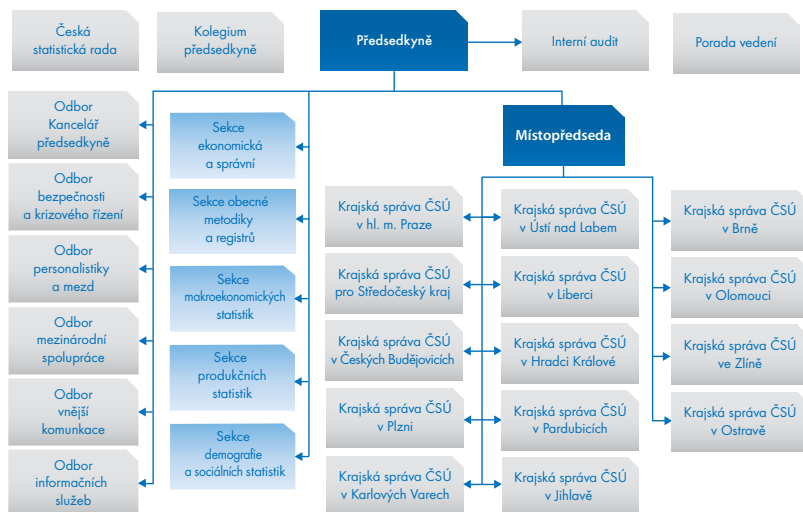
Česká statistická rada

Kolegium předsedkyně

Předsedkyně

Interní audit

Porada vedení

Odbor Kancelář předsedkyně

Odbor bezpečnosti a krizového řízení

Odbor personalistiky a mezd

Odbor mezinárodní spolupráce

Odbor vnější komunikace

Odbor informačních služeb

Sekce ekonomická a správní

Sekce obecné metodiky a registrů

Sekce makroekonomických statistik

Sekce produkčních statistik

Sekce demografie a sociálních statistik

Místopředseda

Krajská správa ČSÚ v hl. m. Praze

Krajská správa ČSÚ pro Středočeský kraj

Krajská správa ČSÚ v Českých Budějovicích

Krajská správa ČSÚ v Plzni

Krajská správa ČSÚ v Karlových Varech

Krajská správa ČSÚ v Ústí nad Labem

Krajská správa ČSÚ v Liberci

Krajská správa ČSÚ v Hradci Králové

Krajská správa ČSÚ v Pardubicích

Krajská správa ČSÚ v Jihlavě

Krajská správa ČSÚ v Brně

Krajská správa ČSÚ v Olomouci

Krajská správa ČSÚ ve Zlíně

Krajská správa ČSÚ v Ostravě